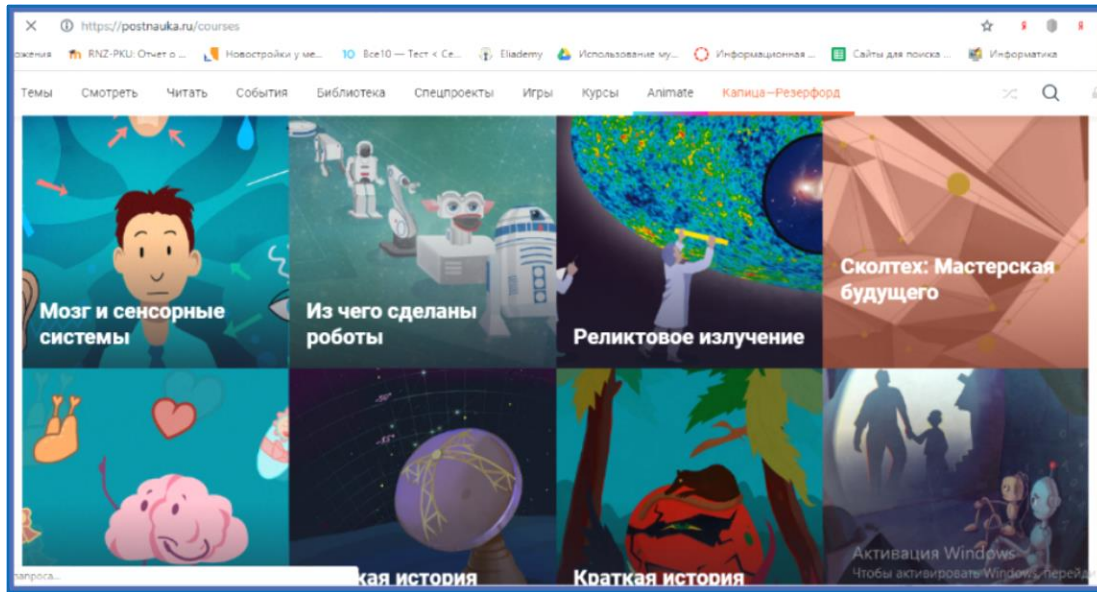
https://postnauka.ru/courses

ожения RNZ-PKU: Отчет о ... Новостройки у ме... Все10 — Тест < Се... Eliademy Использование му... Информационная ... Сайты для поиска ... Информатика

Темы Смотреть Читать События Библиотека Спецпроекты Игры Курсы Animate Капица—Резерфорд

Мозг и сенсорные системы

Из чего сделаны роботы

Реликтовое излучение

Сколтех: Мастерская будущего

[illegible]кая история

Краткая история

Активация Windows
Чтобы активировать Windows, перейд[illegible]

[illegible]запроса...